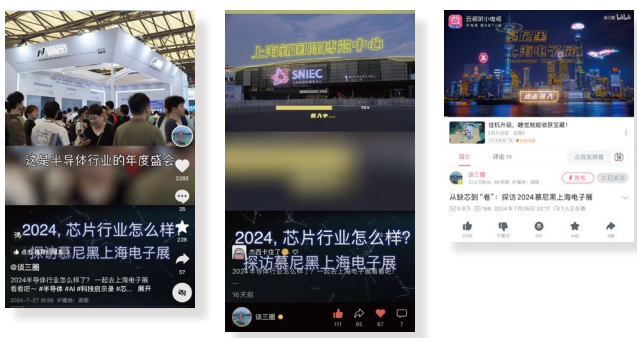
这是半导体行业的年度盛会

2283

226

57

2024，芯片行业怎么样？

探访慕尼黑上海电子展

@谈三圈

2024年半导体行业怎么样？一起去上海电子展看看吧~ #半导体 #AI #科技距示录 #芯... 展开

2024-7-27 16:58

上海新国际博览中心

SNIEC

2024，芯片行业怎么样？

探访慕尼黑上海电子展

16天前

谈三圈

111

95

67

7

云视听小电视

慕尼黑上海电子展

点击进入

简介

评论 75

从缺芯到"卷"：探访2024慕尼黑上海电子展

2024年7月26日

216

不喜欢

637

646